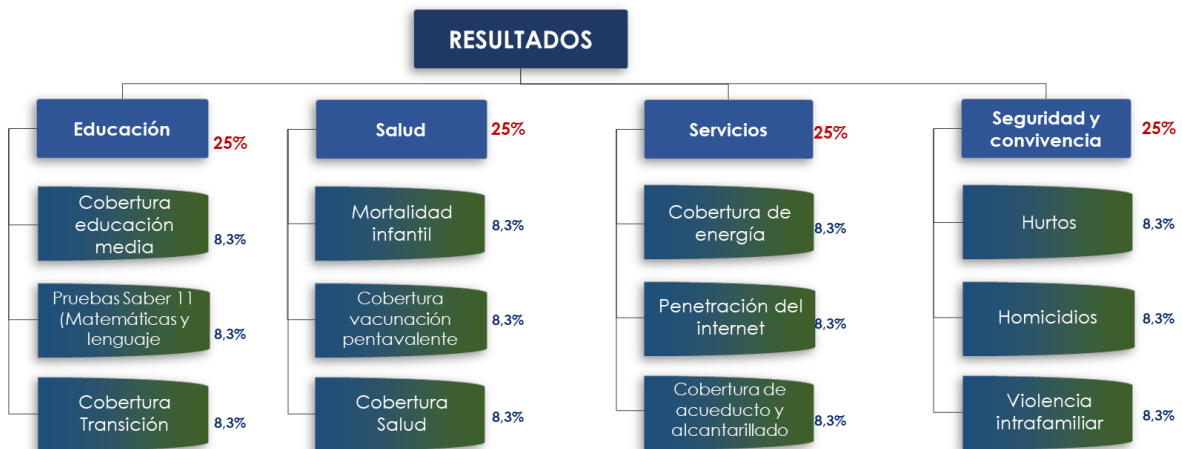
RESULTADOS

Educación 25%

Cobertura educación media 8,3%

Pruebas Saber 11 (Matemáticas y lenguaje 8,3%

Cobertura Transición 8,3%

Salud 25%

Mortalidad infantil 8,3%

Cobertura vacunación pentavalente 8,3%

Cobertura Salud 8,3%

Servicios 25%

Cobertura de energía 8,3%

Penetración del internet 8,3%

Cobertura de acueducto y alcantarillado 8,3%

Seguridad y convivencia 25%

Hurtos 8,3%

Homicidios 8,3%

Violencia intrafamiliar 8,3%